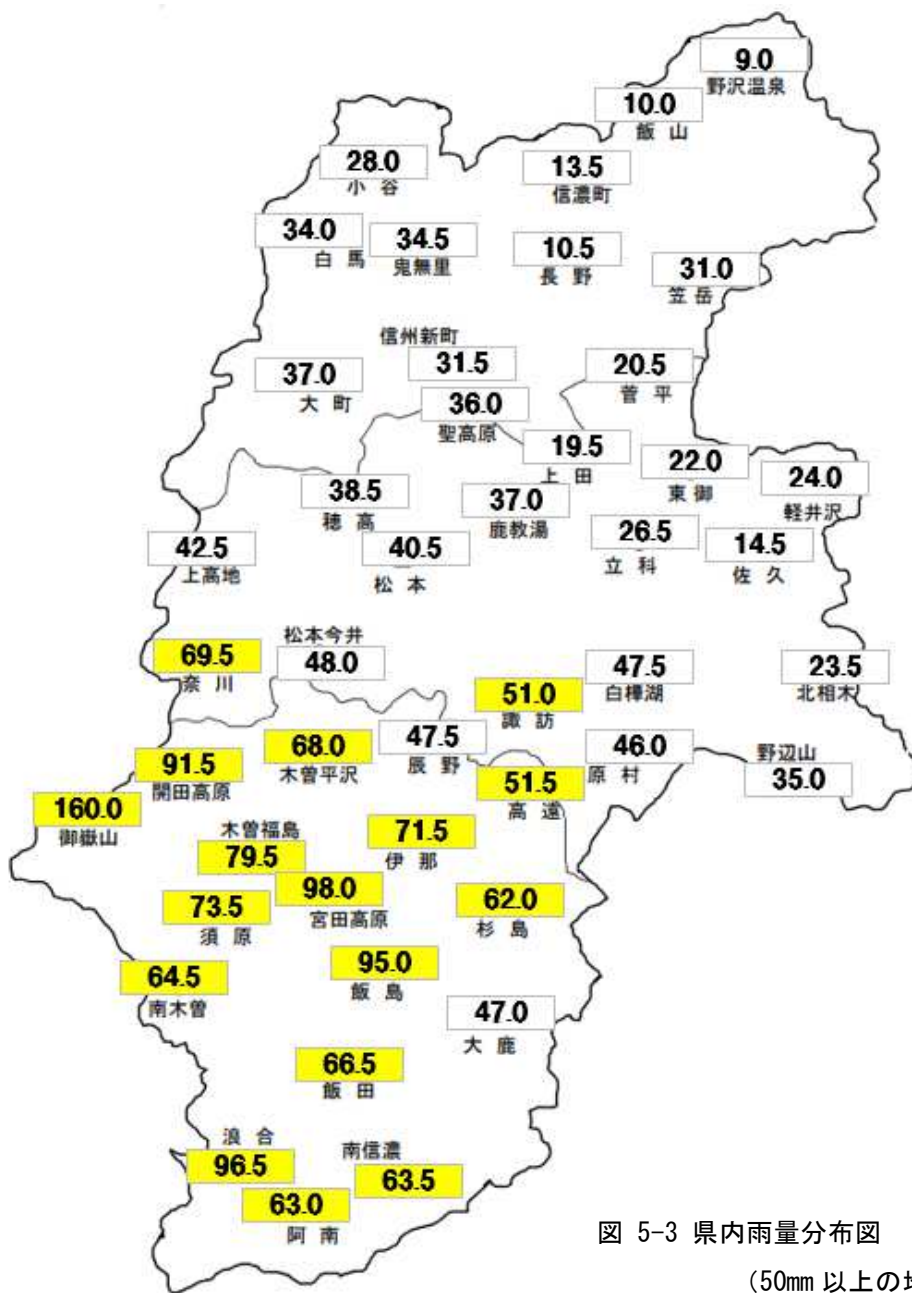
9.0
野沢温泉

10.0
飯山

28.0
小谷

13.5
信濃町

34.0
白馬

34.5
鬼無里

10.5
長野

31.0
笠岳

信州新町
31.5

20.5
菅平

37.0
大町

36.0
聖高原

19.5
上田

22.0
東御

24.0
軽井沢

38.5
穂高

37.0
鹿教湯

42.5
上高地

40.5
松本

26.5
立科

14.5
佐久

69.5
奈川

松本今井
48.0

47.5
白樺湖

23.5
北相木

51.0
諏訪

68.0
木曽平沢

47.5
辰野

46.0
原村

野辺山
35.0

91.5
開田高原

51.5
高遠

160.0
御嶽山

木曽福島
79.5

71.5
伊那

98.0
宮田高原

73.5
須原

62.0
杉島

64.5
南木曽

95.0
飯島

47.0
大鹿

66.5
飯田

浪合
96.5

南信濃
63.5

63.0
阿南

図 5-3 県内雨量分布図

(50㎜ 以上の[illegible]